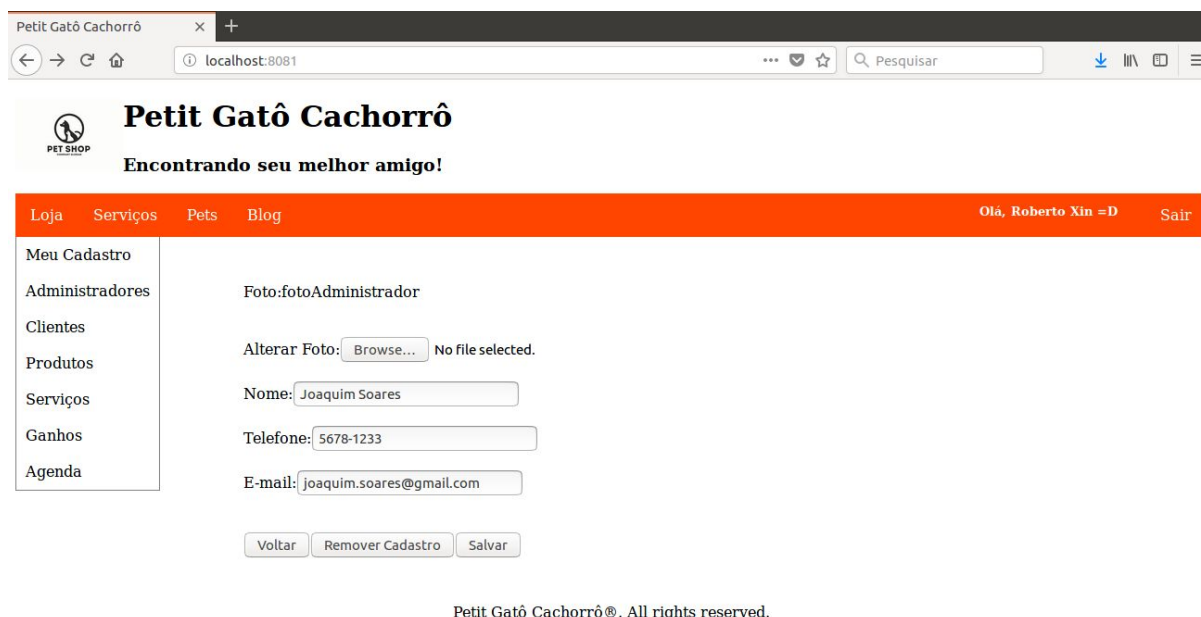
Petit Gatô Cachorrô ×  +

localhost:8081

Pesquisar

PET SHOP

# Petit Gatô Cachorrô

Encontrando seu melhor amigo!

Loja  Serviços  Pets  Blog  Olá, Roberto Xin =D  Sair

Meu Cadastro
Administradores
Clientes
Produtos
Serviços
Ganhos
Agenda

Foto:fotoAdministrador

Alterar Foto: Browse... No file selected.

Nome: Joaquim Soares

Telefone: 5678-1233

E-mail: joaquim.soares@gmail.com

Voltar  Remover Cadastro  Salvar

Petit Gatô Cachorrô®. All rights reserved.